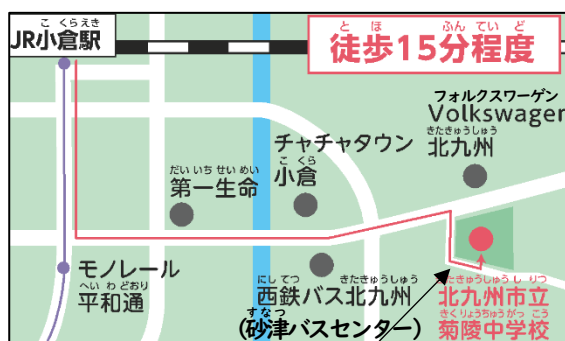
こくらえき
JR小倉駅

とほ ふんていど
徒歩15分程度

フォルクスワーゲン
Volkswagen
きたきゅうしゅう
北九州

チャチャタウン
こくら
小倉

だいいちせいめい
第一生命

モノレール
へいわどおり
平和通

にしてつ きたきゅうしゅう
西鉄バス北九州
すなつ
(砂津バスセンター)

きたきゅうしゅうしりつ
北九州市立
きくりょうちゅうがっこう
菊陵中学校